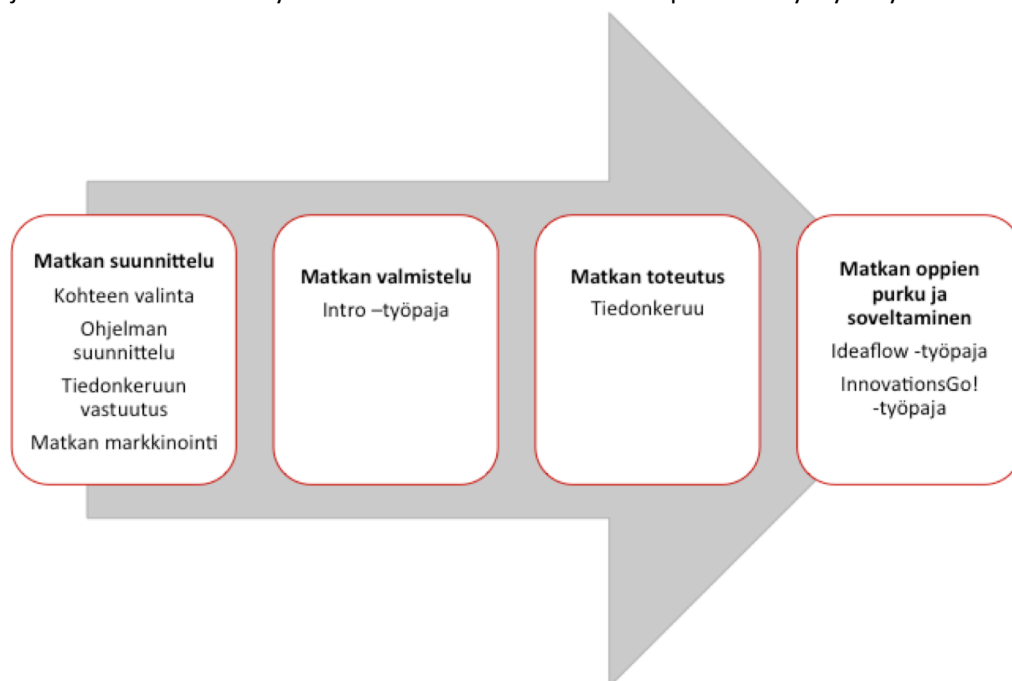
Matkan suunnittelu
Kohteen valinta
Ohjelman suunnittelu
Tiedonkeruun vastuutus
Matkan markkinointi

Matkan valmistelu
Intro –työpaja

Matkan toteutus
Tiedonkeruu

Matkan oppien purku ja soveltaminen
Ideaflow -työpaja
InnovationsGo! -työpaja